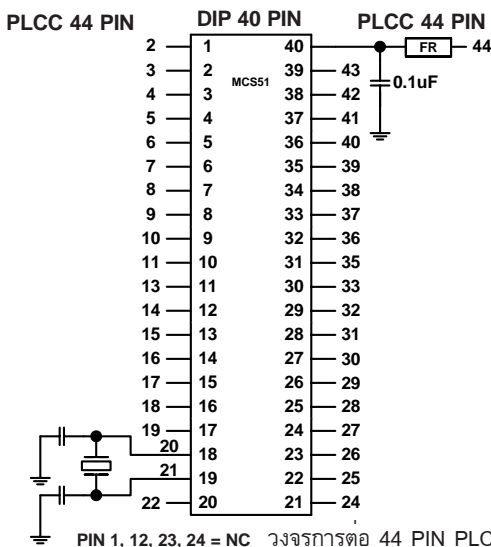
PLCC 44 PIN DIP 40 PIN PLCC 44 PIN

FR 44

0.1uF

MCS51

| PLCC | DIP | DIP | PLCC |
|---|---|---|---|
| 2 | 1 | 40 | |
| 3 | 2 | 39 | 43 |
| 4 | 3 | 38 | 42 |
| 5 | 4 | 37 | 41 |
| 6 | 5 | 36 | 40 |
| 7 | 6 | 35 | 39 |
| 8 | 7 | 34 | 38 |
| 9 | 8 | 33 | 37 |
| 10 | 9 | 32 | 36 |
| 11 | 10 | 31 | 35 |
| 13 | 11 | 30 | 33 |
| 14 | 12 | 29 | 32 |
| 15 | 13 | 28 | 31 |
| 16 | 14 | 27 | 30 |
| 17 | 15 | 26 | 29 |
| 18 | 16 | 25 | 28 |
| 19 | 17 | 24 | 27 |
| 20 | 18 | 23 | 26 |
| 21 | 19 | 22 | 25 |
| 22 | 20 | 21 | 24 |

PIN 1, 12, 23, 24 = NC วงจรการต่อ 44 PIN PLC